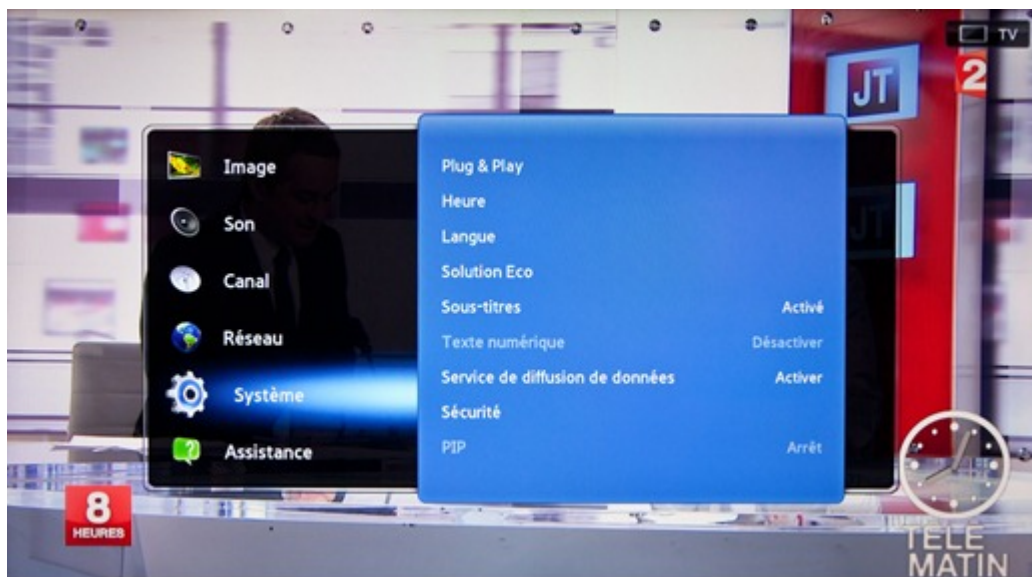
TV

JT

2

Image
Son
Canal
Réseau
Système
Assistance

Plug & Play
Heure
Langue
Solution Eco
Sous-titres Activé
Texte numérique Désactiver
Service de diffusion de données Activer
Sécurité
PIP Arrêt

8 HEURES

TÉLÉ MATIN